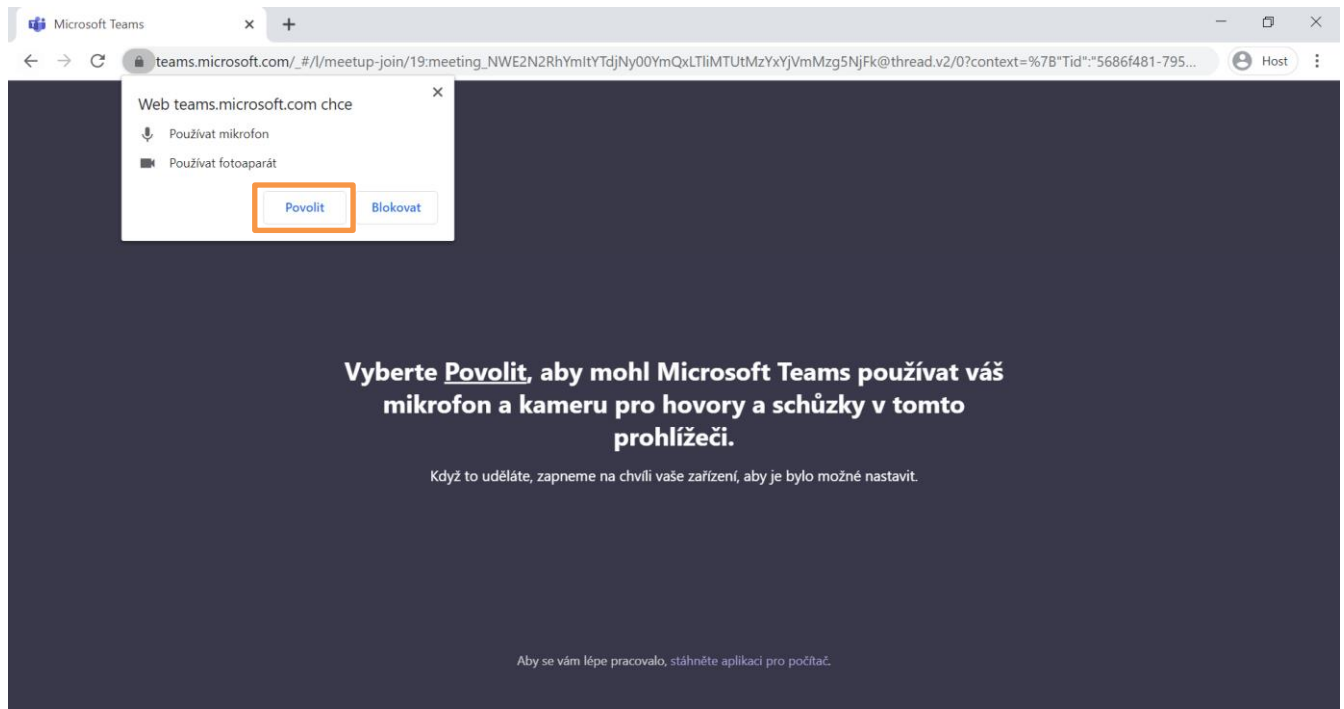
Microsoft Teams

teams.microsoft.com/_#/l/meetup-join/19:meeting_NWE2N2RhYmItYTdjNy00YmQxLTliMTUtMzYxYjVmMzg5NjFk@thread.v2/0?context=%7B"Tid":"5686f481-795...

Host

Web teams.microsoft.com chce

Používat mikrofon

Používat fotoaparát

Povolit

Blokovat

Vyberte Povolit, aby mohl Microsoft Teams používat váš mikrofon a kameru pro hovory a schůzky v tomto prohlížeči.

Když to uděláte, zapneme na chvíli vaše zařízení, aby je bylo možné nastavit.

Aby se vám lépe pracovalo, stáhněte aplikaci pro počítač.